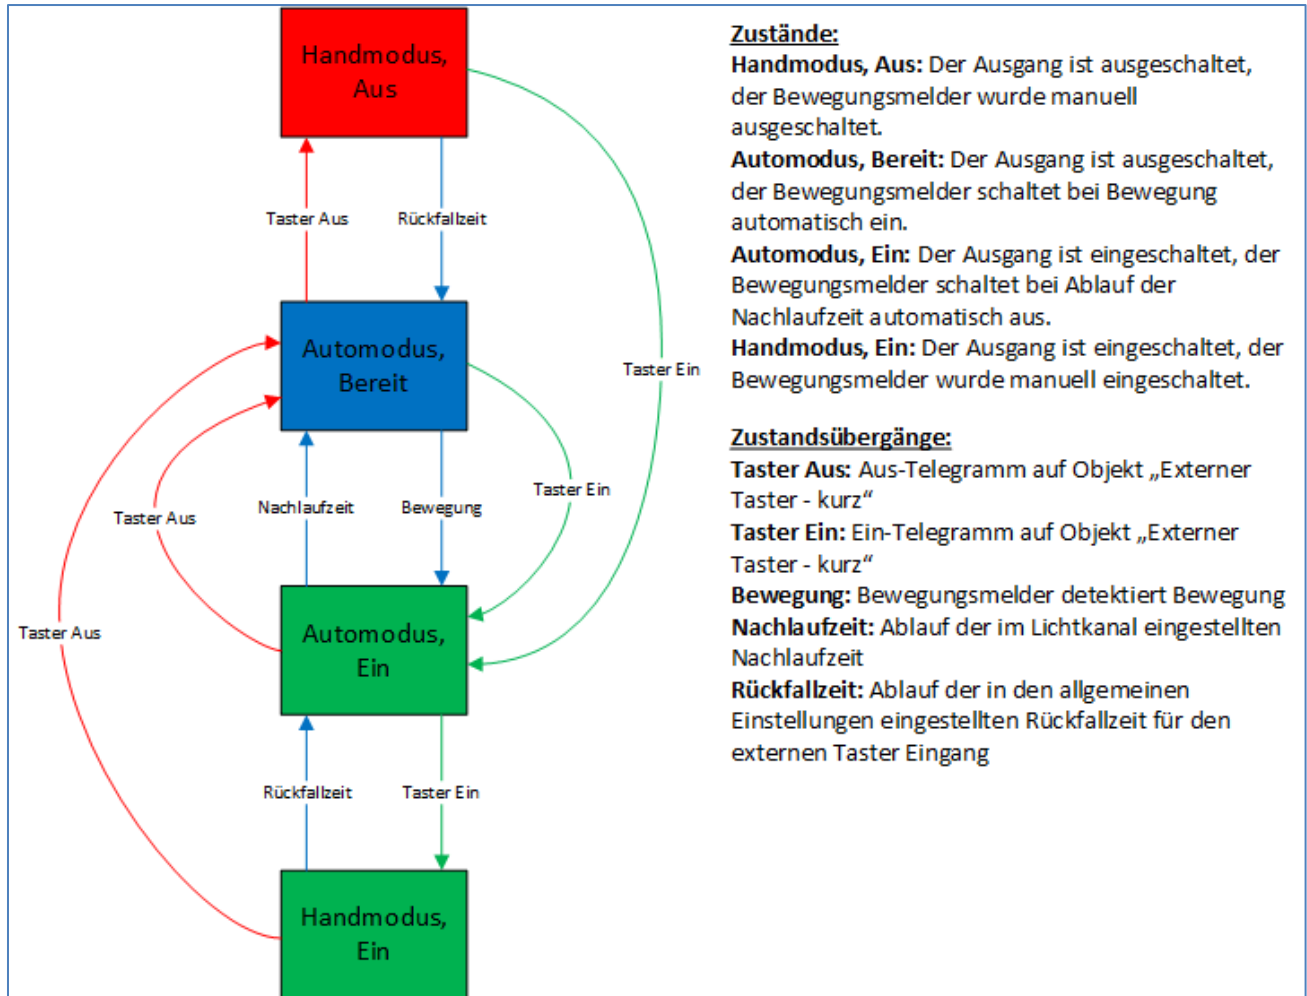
Handmodus, Aus

Taster Aus

Rückfallzeit

Automodus, Bereit

Taster Ein

Taster Aus

Nachlaufzeit

Bewegung

Taster Ein

Taster Aus

Automodus, Ein

Rückfallzeit

Taster Ein

Handmodus, Ein

Zustände:
**Handmodus, Aus:** Der Ausgang ist ausgeschaltet, der Bewegungsmelder wurde manuell ausgeschaltet.
**Automodus, Bereit:** Der Ausgang ist ausgeschaltet, der Bewegungsmelder schaltet bei Bewegung automatisch ein.
**Automodus, Ein:** Der Ausgang ist eingeschaltet, der Bewegungsmelder schaltet bei Ablauf der Nachlaufzeit automatisch aus.
**Handmodus, Ein:** Der Ausgang ist eingeschaltet, der Bewegungsmelder wurde manuell eingeschaltet.

Zustandsübergänge:
**Taster Aus:** Aus-Telegramm auf Objekt „Externer Taster - kurz“
**Taster Ein:** Ein-Telegramm auf Objekt „Externer Taster - kurz“
**Bewegung:** Bewegungsmelder detektiert Bewegung
**Nachlaufzeit:** Ablauf der im Lichtkanal eingestellten Nachlaufzeit
**Rückfallzeit:** Ablauf der in den allgemeinen Einstellungen eingestellten Rückfallzeit für den externen Taster Eingang